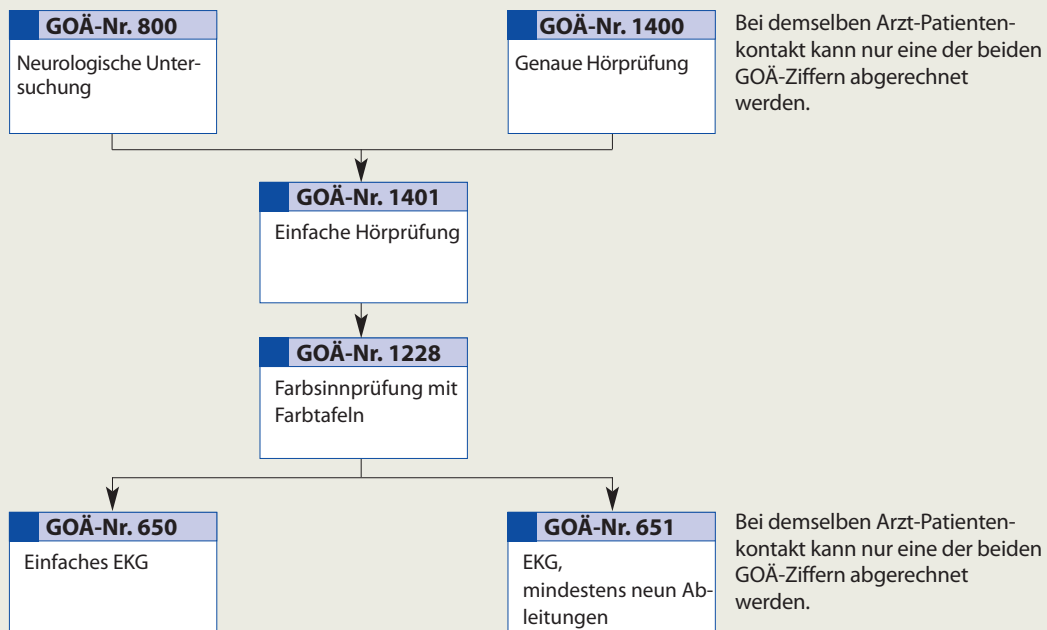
GOÄ-Nr. 800
Neurologische Untersuchung

GOÄ-Nr. 1400
Genaue Hörprüfung

Bei demselben Arzt-Patientenkontakt kann nur eine der beiden GOÄ-Ziffern abgerechnet werden.

GOÄ-Nr. 1401
Einfache Hörprüfung

GOÄ-Nr. 1228
Farbsinnprüfung mit Farbtafeln

GOÄ-Nr. 650
Einfaches EKG

GOÄ-Nr. 651
EKG, mindestens neun Ableitungen

Bei demselben Arzt-Patientenkontakt kann nur eine der beiden GOÄ-Ziffern abgerechnet werden.